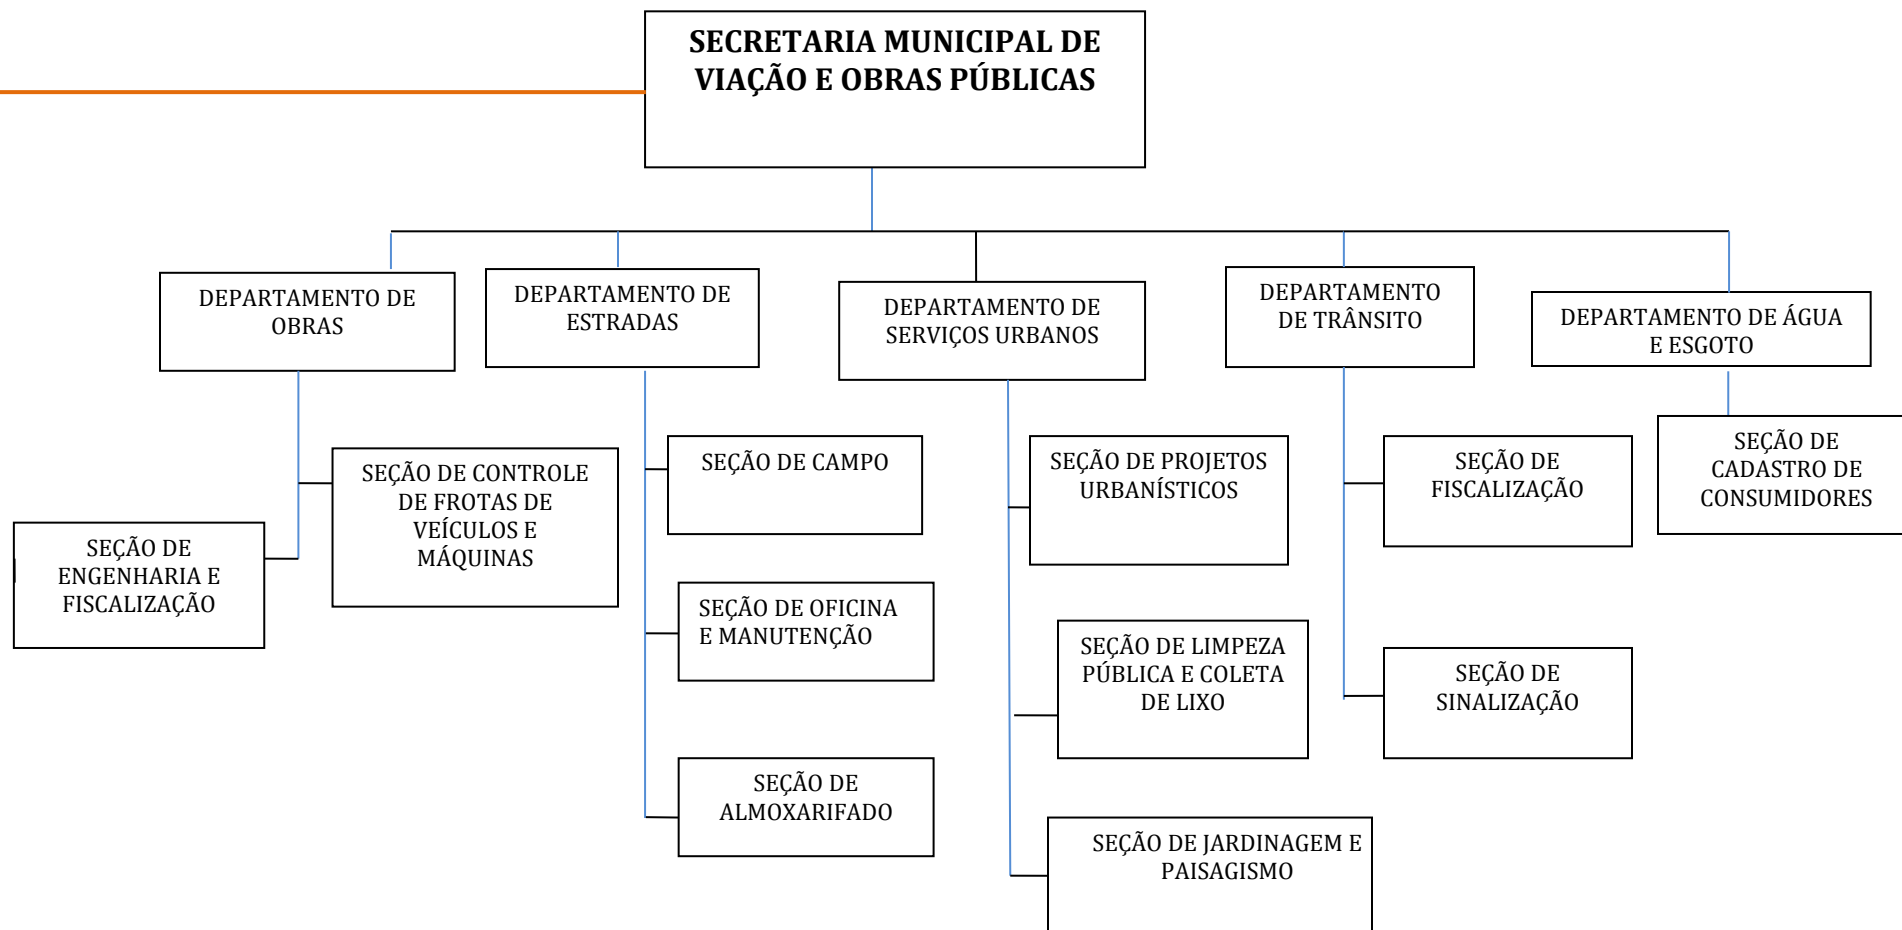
SECRETARIA MUNICIPAL DE VIAÇÃO E OBRAS PÚBLICAS

DEPARTAMENTO DE OBRAS

SEÇÃO DE CONTROLE DE FROTAS DE VEÍCULOS E MÁQUINAS

SEÇÃO DE ENGENHARIA E FISCALIZAÇÃO

DEPARTAMENTO DE ESTRADAS

SEÇÃO DE CAMPO

SEÇÃO DE OFICINA E MANUTENÇÃO

SEÇÃO DE ALMOXARIFADO

DEPARTAMENTO DE SERVIÇOS URBANOS

SEÇÃO DE PROJETOS URBANÍSTICOS

SEÇÃO DE LIMPEZA PÚBLICA E COLETA DE LIXO

SEÇÃO DE JARDINAGEM E PAISAGISMO

DEPARTAMENTO DE TRÂNSITO

SEÇÃO DE FISCALIZAÇÃO

SEÇÃO DE SINALIZAÇÃO

DEPARTAMENTO DE ÁGUA E ESGOTO

SEÇÃO DE CADASTRO DE CONSUMIDORES